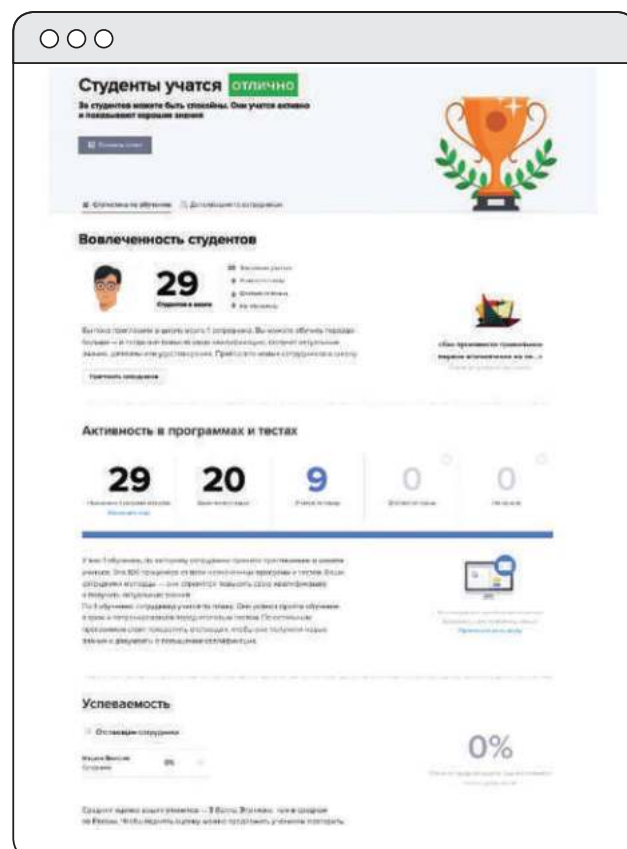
Студенты учатся отлично

За студентов можете быть спокойны. Они учатся активно и показывают хорошие знания

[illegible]

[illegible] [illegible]

Вовлеченность студентов

29

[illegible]

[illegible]

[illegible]

«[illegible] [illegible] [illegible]...»

Активность в программах и тестах

29

20

9

0

0

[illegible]

Успеваемость

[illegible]

0%

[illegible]